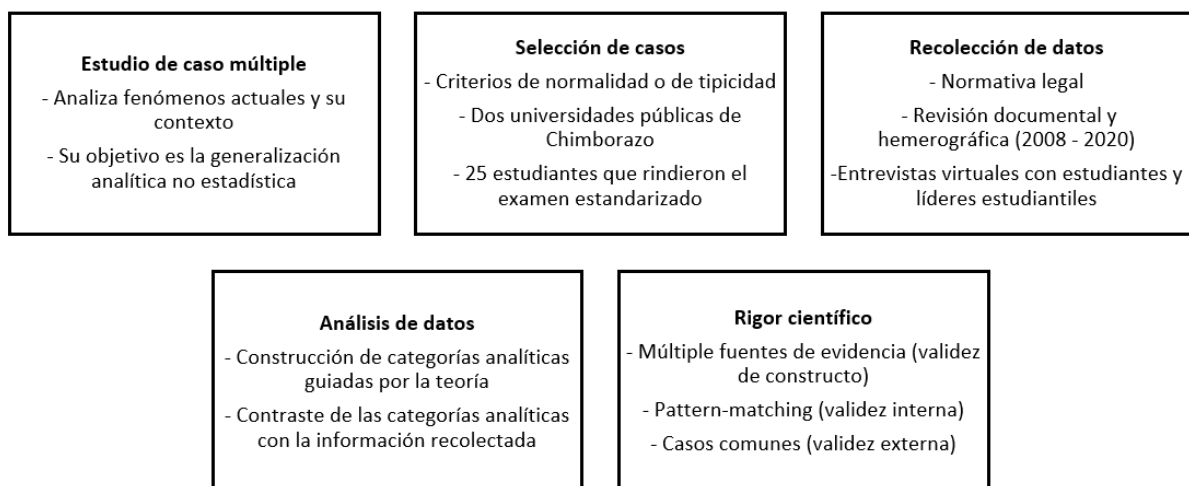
Estudio de caso múltiple
- Analiza fenómenos actuales y su contexto
- Su objetivo es la generalización analítica no estadística

Selección de casos
- Criterios de normalidad o de tipicidad
- Dos universidades públicas de Chimborazo
- 25 estudiantes que rindieron el examen estandarizado

Recolección de datos
- Normativa legal
- Revisión documental y hemerográfica (2008 - 2020)
-Entrevistas virtuales con estudiantes y líderes estudiantiles

Análisis de datos
- Construcción de categorías analíticas guiadas por la teoría
- Contraste de las categorías analíticas con la información recolectada

Rigor científico
- Múltiple fuentes de evidencia (validez de constructo)
- Pattern-matching (validez interna)
- Casos comunes (validez externa)